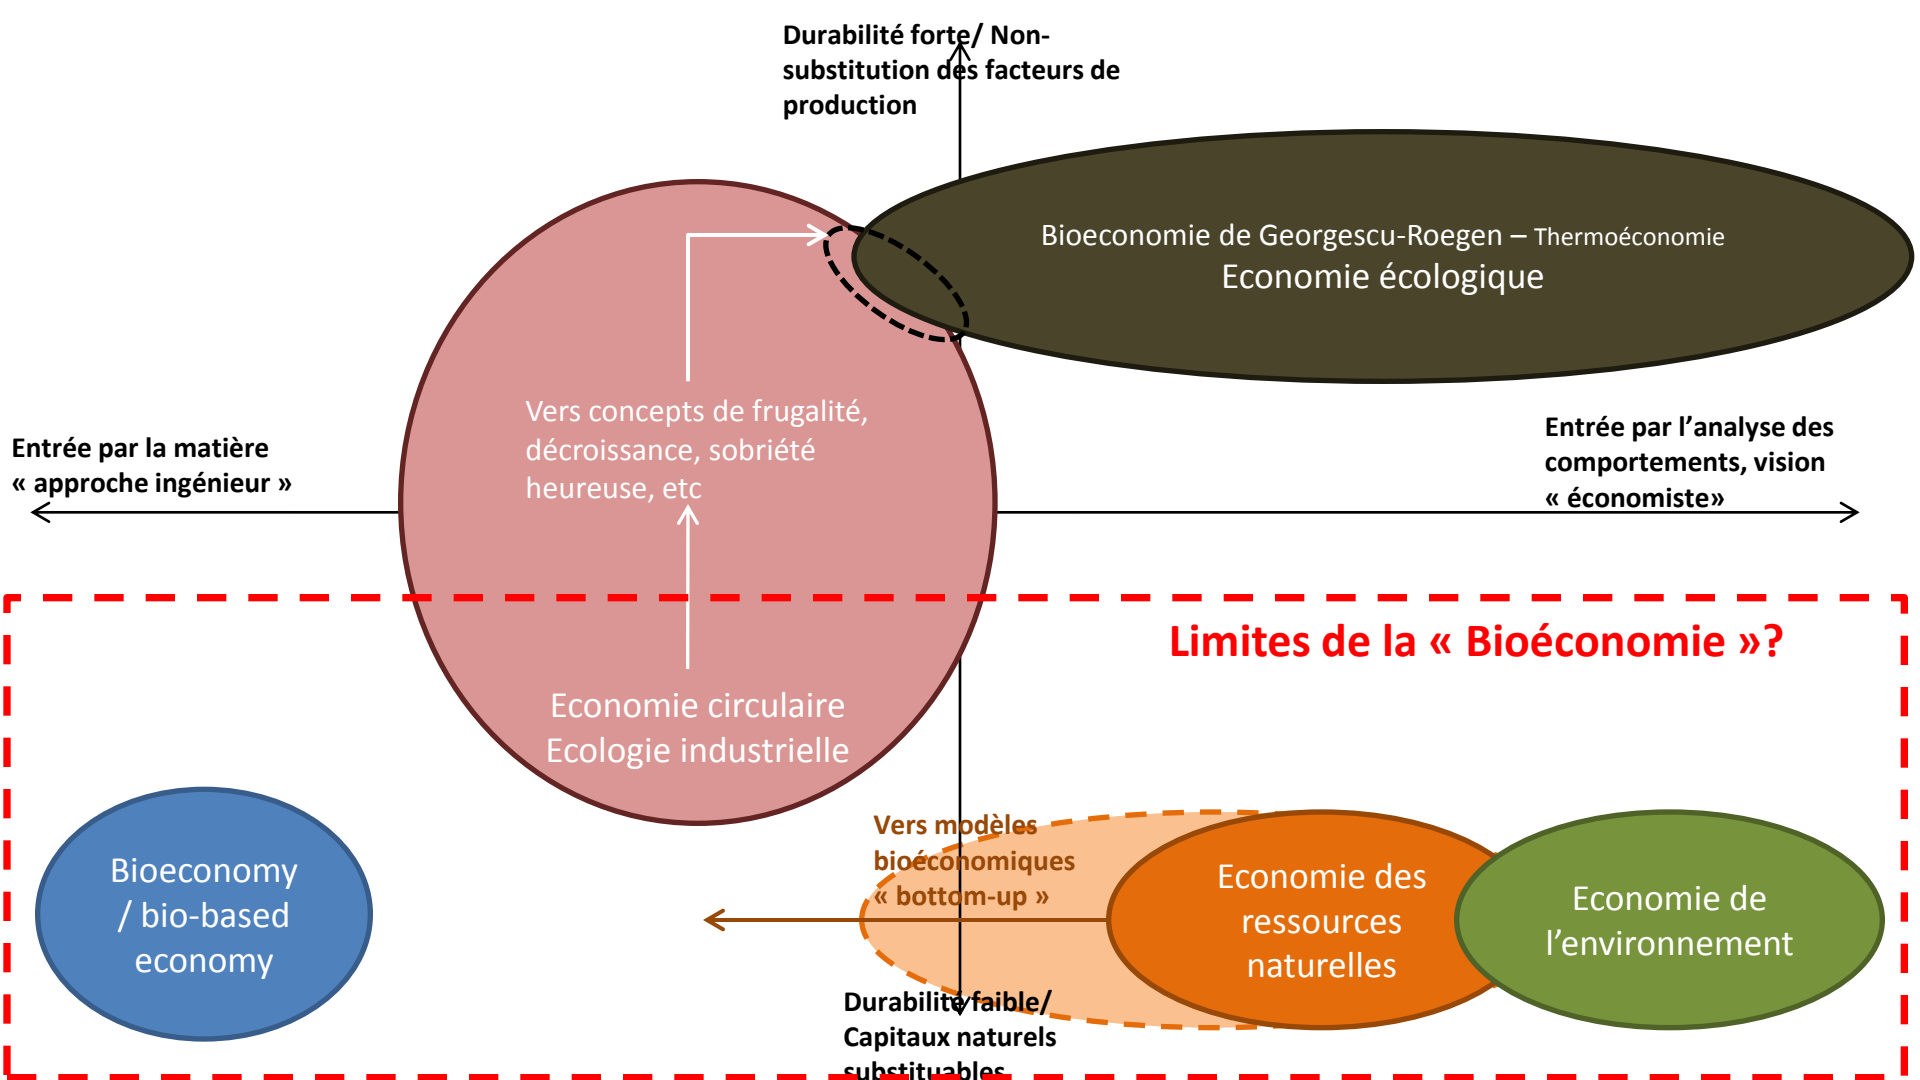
Durabilité forte/ Non-substitution des facteurs de production

Bioeconomie de Georgescu-Roegen – Thermoéconomie
Economie écologique

Vers concepts de frugalité, décroissance, sobriété heureuse, etc

Entrée par la matière « approche ingénieur »

Entrée par l'analyse des comportements, vision « économiste»

Limites de la « Bioéconomie »?

Economie circulaire
Ecologie industrielle

Bioeconomy / bio-based economy

Vers modèles bioéconomiques « bottom-up »

Economie des ressources naturelles

Economie de l'environnement

Durabilité faible/ Capitaux naturels substituables